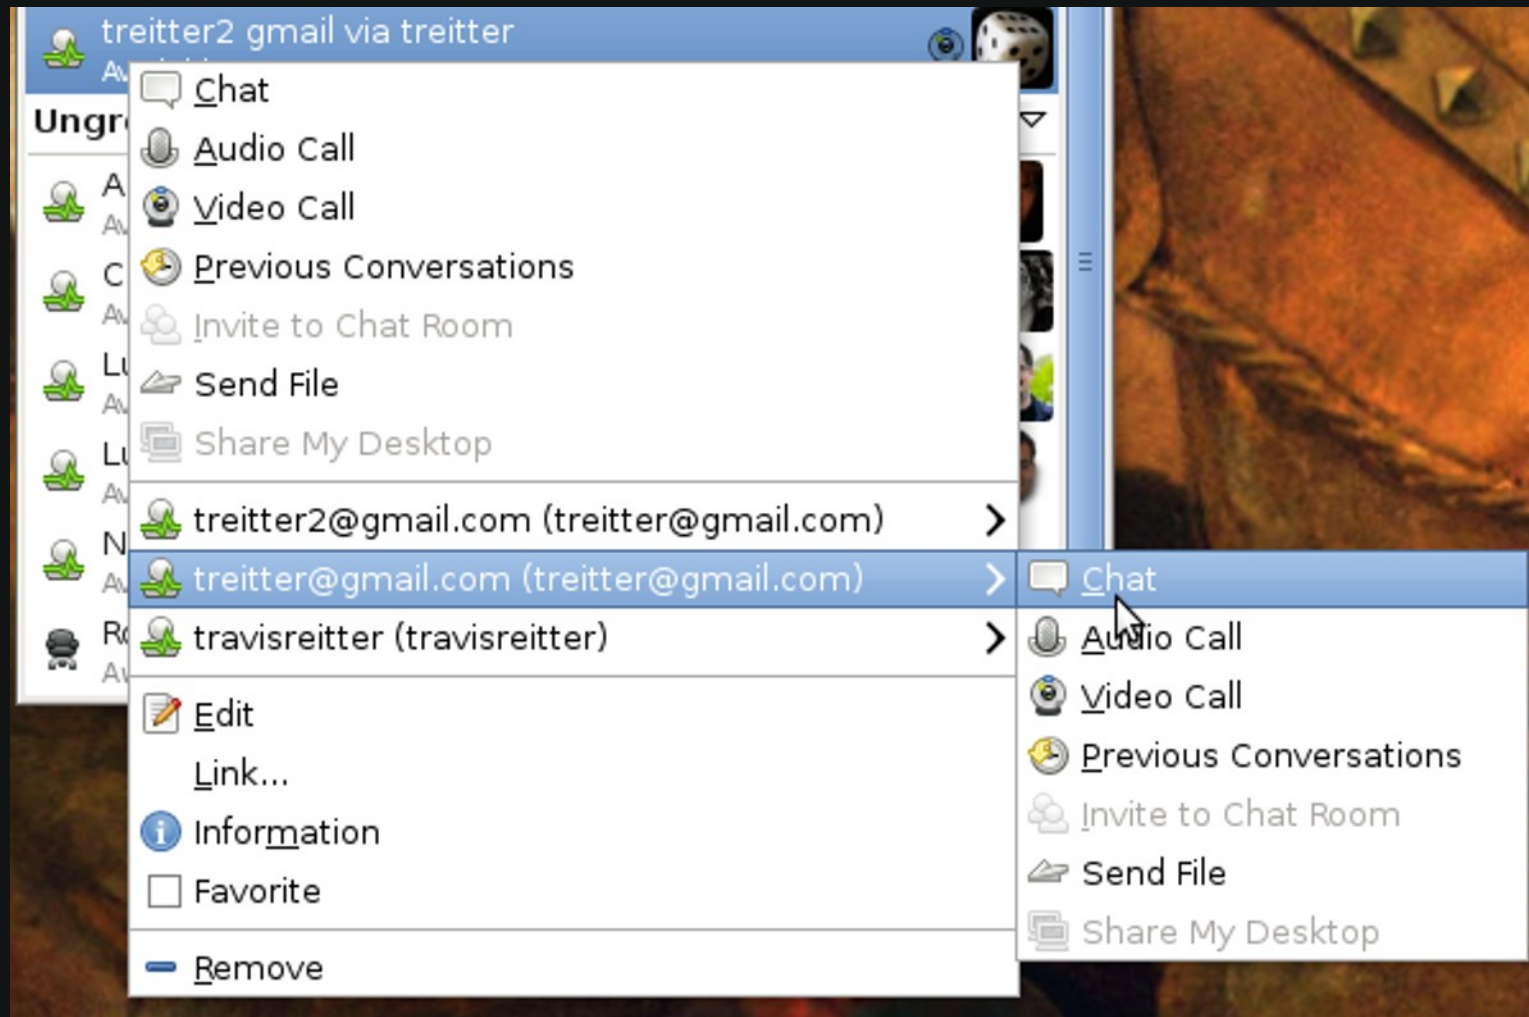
treitter2 gmail via treitter
Av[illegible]
Ungr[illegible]
A
Av
C
Av
Lu
Av
Lu
Av
N
Av
Ro
Av

Chat
Audio Call
Video Call
Previous Conversations
Invite to Chat Room
Send File
Share My Desktop
treitter2@gmail.com (treitter@gmail.com)
treitter@gmail.com (treitter@gmail.com)
travisreitter (travisreitter)
Edit
Link...
Information
Favorite
Remove

Chat
Audio Call
Video Call
Previous Conversations
Invite to Chat Room
Send File
Share My Desktop